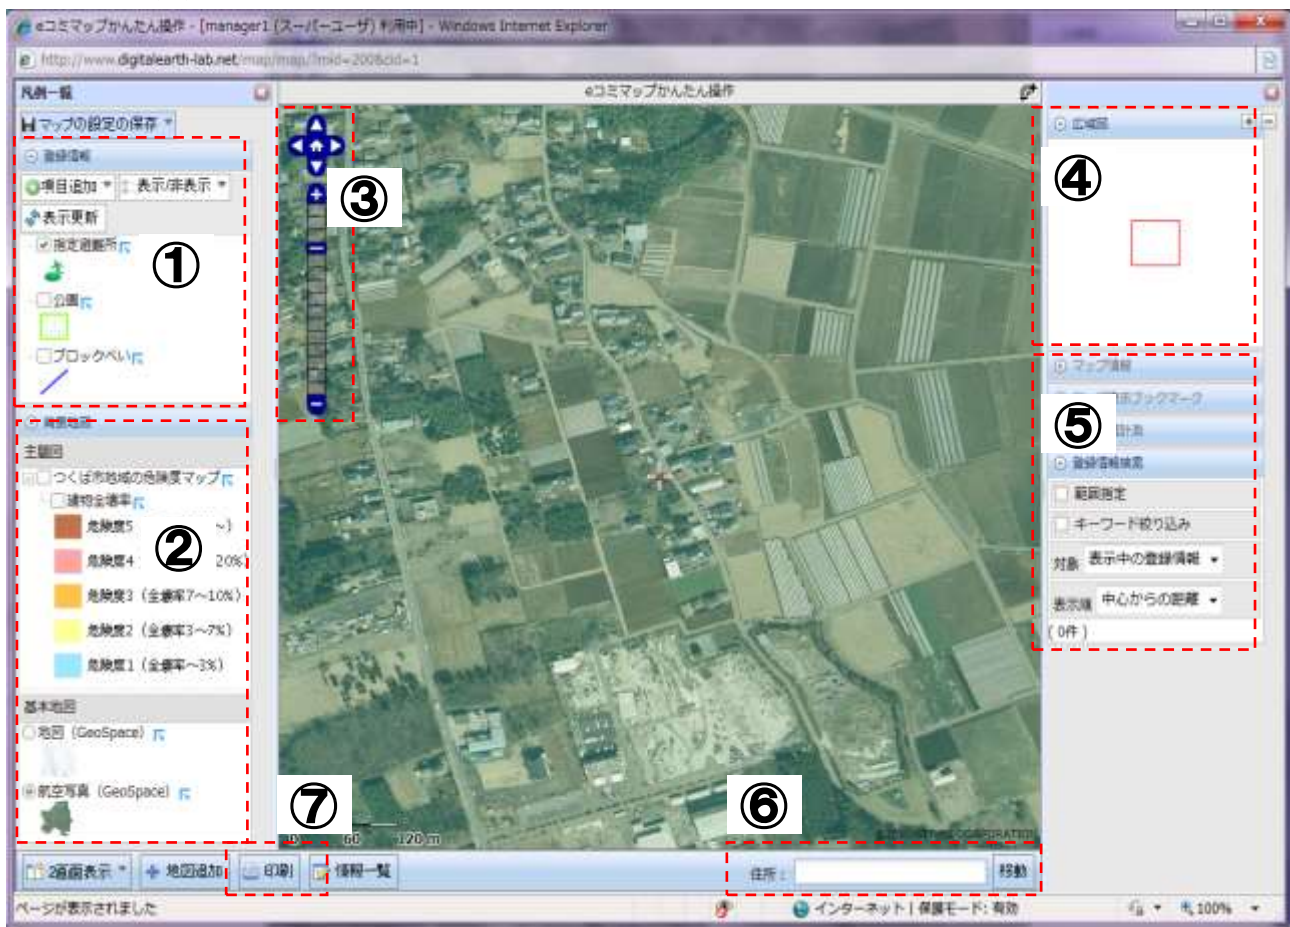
eコミマップかんたん操作 - [manager1 (スーパーユーザ) 利用中] - Windows Internet Explorer

http://www.digitalearth-lab.net/map/map/?mid=200&cid=1

凡例一覧

マップの設定の保存

登録情報

項目追加

表示/非表示

表示更新

指定避難所

公園

ブロックべい

①

背景地図

主題図

つくば市地域の危険度マップ

建物全壊率

危険度5

危険度4

危険度3（全壊率7～10%）

危険度2（全壊率3～7%）

危険度1（全壊率～3%）

②

基本地図

地図（GeoSpace）

航空写真（GeoSpace）

eコミマップかんたん操作

③

④

広域図

マップ情報

ブックマーク

⑤

登録情報検索

範囲指定

キーワード絞り込み

対象 表示中の登録情報

表示順 中心からの距離

（0件）

⑦

0 60 120 m

⑥

2画面表示

地図追加

印刷

情報一覧

住所：

移動

ページが表示されました

インターネット | 保護モード: 有効

100%